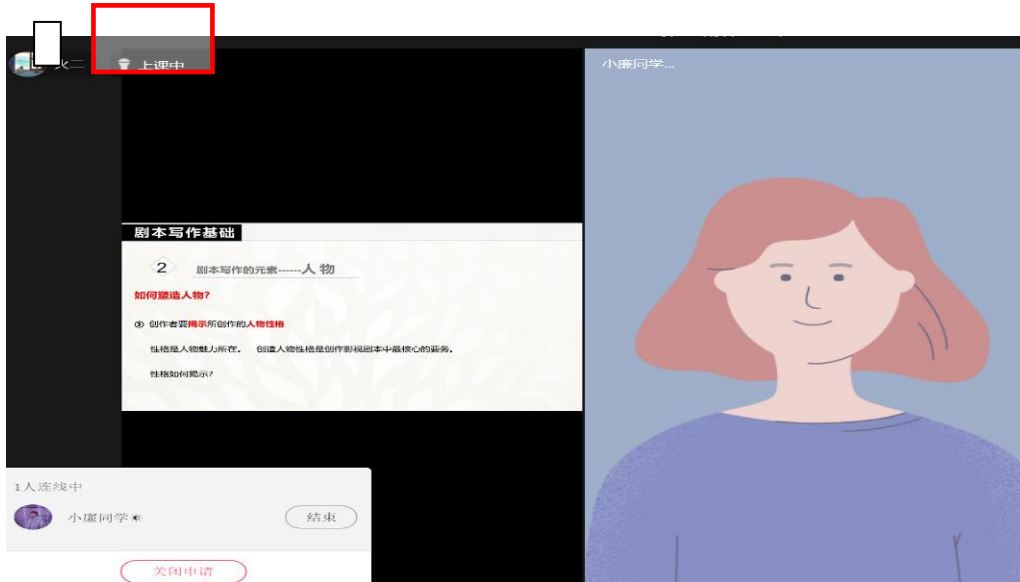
上课中

小康同学...

剧本写作基础

2 剧本写作的元素------人 物

如何塑造人物?

③ 创作者要揭示所创作的人物性格

性格是人物魅力所在。 创造人物性格是创作影视剧本中最核心的要务。

性格如何揭示?

1人连线中

小康同学

结束

关闭申请